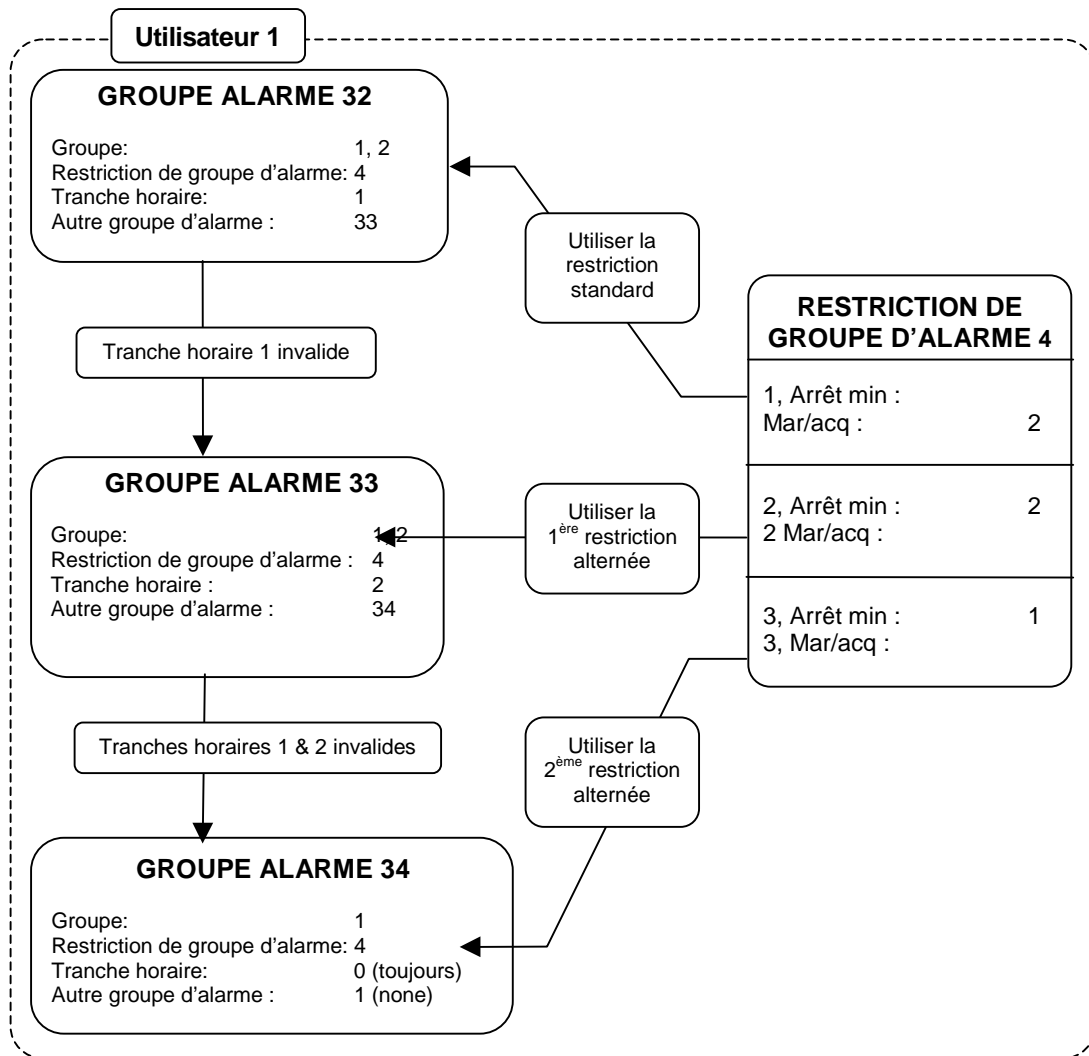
Utilisateur 1

GROUPE ALARME 32

Groupe: 1, 2
Restriction de groupe d'alarme: 4
Tranche horaire: 1
Autre groupe d'alarme : 33

Utiliser la restriction standard

RESTRICTION DE GROUPE D'ALARME 4

1, Arrêt min :
Mar/acq : 2

Tranche horaire 1 invalide

GROUPE ALARME 33

Groupe: 1, 2
Restriction de groupe d'alarme : 4
Tranche horaire : 2
Autre groupe d'alarme : 34

Utiliser la 1$^{ère}$ restriction alternée

2, Arrêt min : 2
2 Mar/acq :

3, Arrêt min : 1
3, Mar/acq :

Tranches horaires 1 & 2 invalides

Utiliser la 2$^{ème}$ restriction alternée

GROUPE ALARME 34

Groupe: 1
Restriction de groupe d'alarme: 4
Tranche horaire: 0 (toujours)
Autre groupe d'alarme : 1 (none)